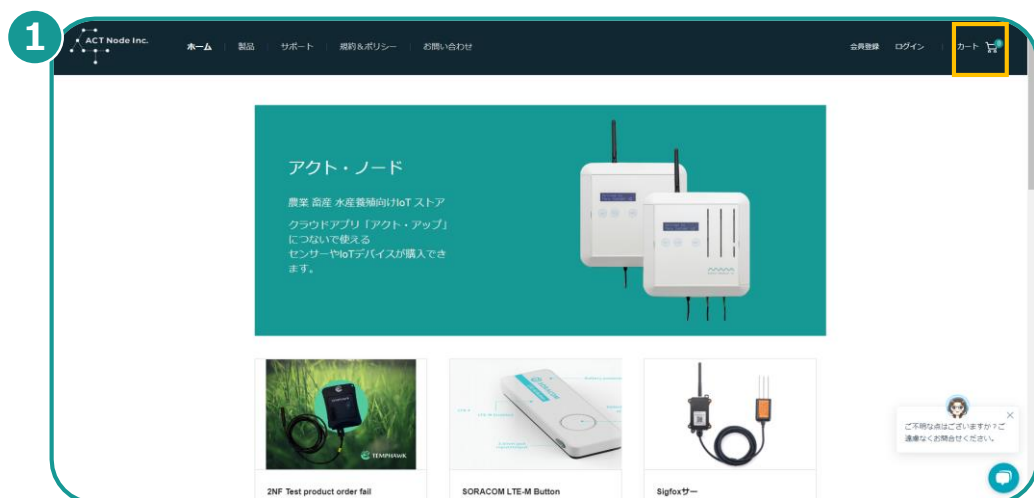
1

ACT Node Inc.

ホーム | 製品 | サポート | 規約＆ポリシー | お問い合わせ

会員登録 ログイン | カート 0

アクト・ノード

農業 畜産 水産養殖向けIoT ストア

クラウドアプリ「アクト・アップ」につないで使えるセンサーやIoTデバイスが購入できます。

TEMPHAWK

2NF Test product order fail

SORACOM LTE-M Button

Sigfoxサー

ご不明な点はございますか？ご遠慮なくお問合せください。